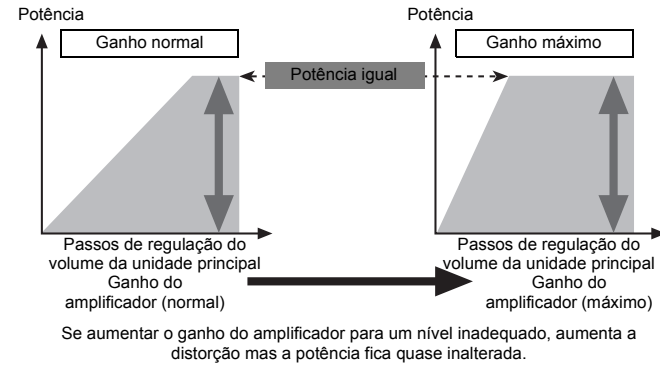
Potência

Ganho normal

Potência igual

Passos de regulação do volume da unidade principal

Ganho do amplificador (normal)

Potência

Ganho máximo

Passos de regulação do volume da unidade principal

Ganho do amplificador (máximo)

Se aumentar o ganho do amplificador para um nível inadequado, aumenta a distorção mas a potência fica quase inalterada.